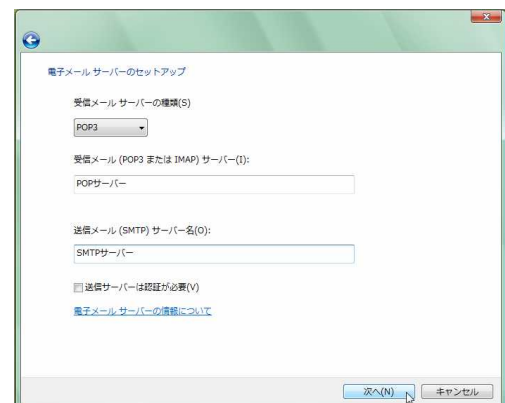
電子メール サーバーのセットアップ

受信メール サーバーの種類(S)

POP3

受信メール (POP3 または IMAP) サーバー(I):

POPサーバー

送信メール (SMTP) サーバー名(O):

SMTPサーバー

送信サーバーは認証が必要(V)

電子メール サーバーの情報について

次へ(N)

キャンセル